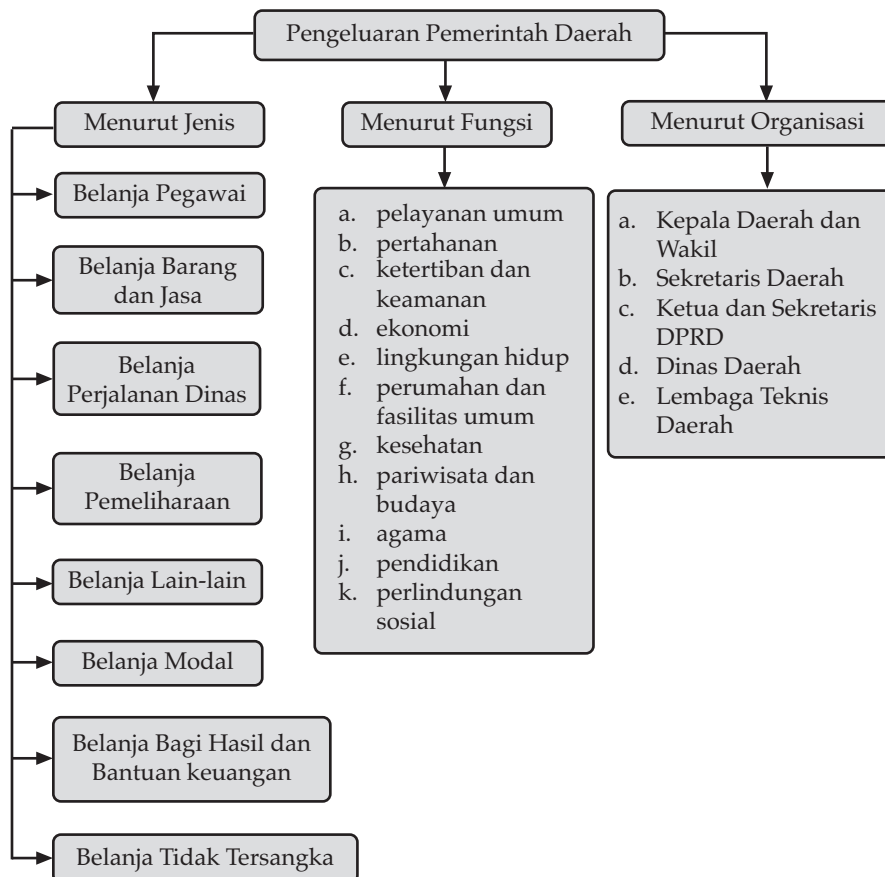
Pengeluaran Pemerintah Daerah

Menurut Jenis

Belanja Pegawai

Belanja Barang dan Jasa

Belanja Perjalanan Dinas

Belanja Pemeliharaan

Belanja Lain-lain

Belanja Modal

Belanja Bagi Hasil dan Bantuan keuangan

Belanja Tidak Tersangka

Menurut Fungsi

a. pelayanan umum
b. pertahanan
c. ketertiban dan keamanan
d. ekonomi
e. lingkungan hidup
f. perumahan dan fasilitas umum
g. kesehatan
h. pariwisata dan budaya
i. agama
j. pendidikan
k. perlindungan sosial

Menurut Organisasi

a. Kepala Daerah dan Wakil
b. Sekretaris Daerah
c. Ketua dan Sekretaris DPRD
d. Dinas Daerah
e. Lembaga Teknis Daerah